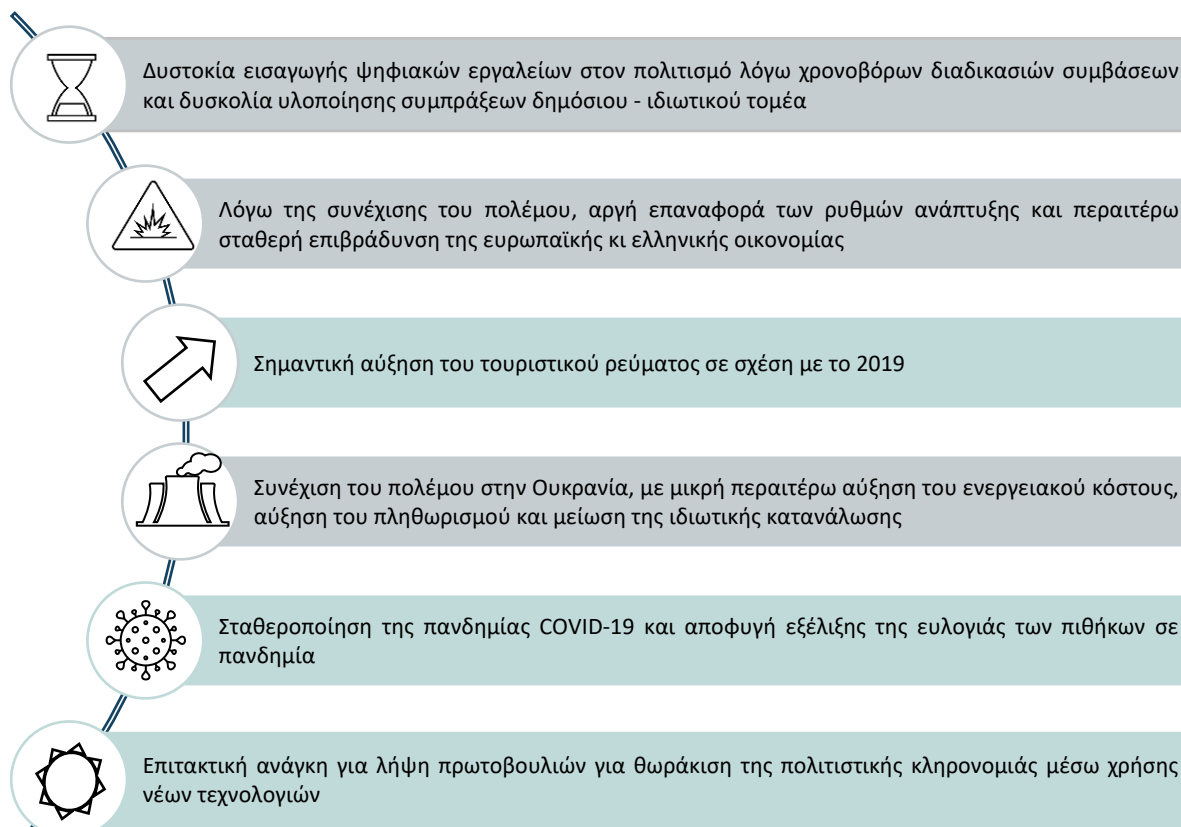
Δυστοκία εισαγωγής ψηφιακών εργαλείων στον πολιτισμό λόγω χρονοβόρων διαδικασιών συμβάσεων και δυσκολία υλοποίησης συμπράξεων δημόσιου - ιδιωτικού τομέα

Λόγω της συνέχισης του πολέμου, αργή επαναφορά των ρυθμών ανάπτυξης και περαιτέρω σταθερή επιβράδυνση της ευρωπαϊκής κι ελληνικής οικονομίας

Σημαντική αύξηση του τουριστικού ρεύματος σε σχέση με το 2019

Συνέχιση του πολέμου στην Ουκρανία, με μικρή περαιτέρω αύξηση του ενεργειακού κόστους, αύξηση του πληθωρισμού και μείωση της ιδιωτικής κατανάλωσης

Σταθεροποίηση της πανδημίας COVID-19 και αποφυγή εξέλιξης της ευλογιάς των πιθήκων σε πανδημία

Επιτακτική ανάγκη για λήψη πρωτοβουλιών για θωράκιση της πολιτιστικής κληρονομιάς μέσω χρήσης νέων τεχνολογιών